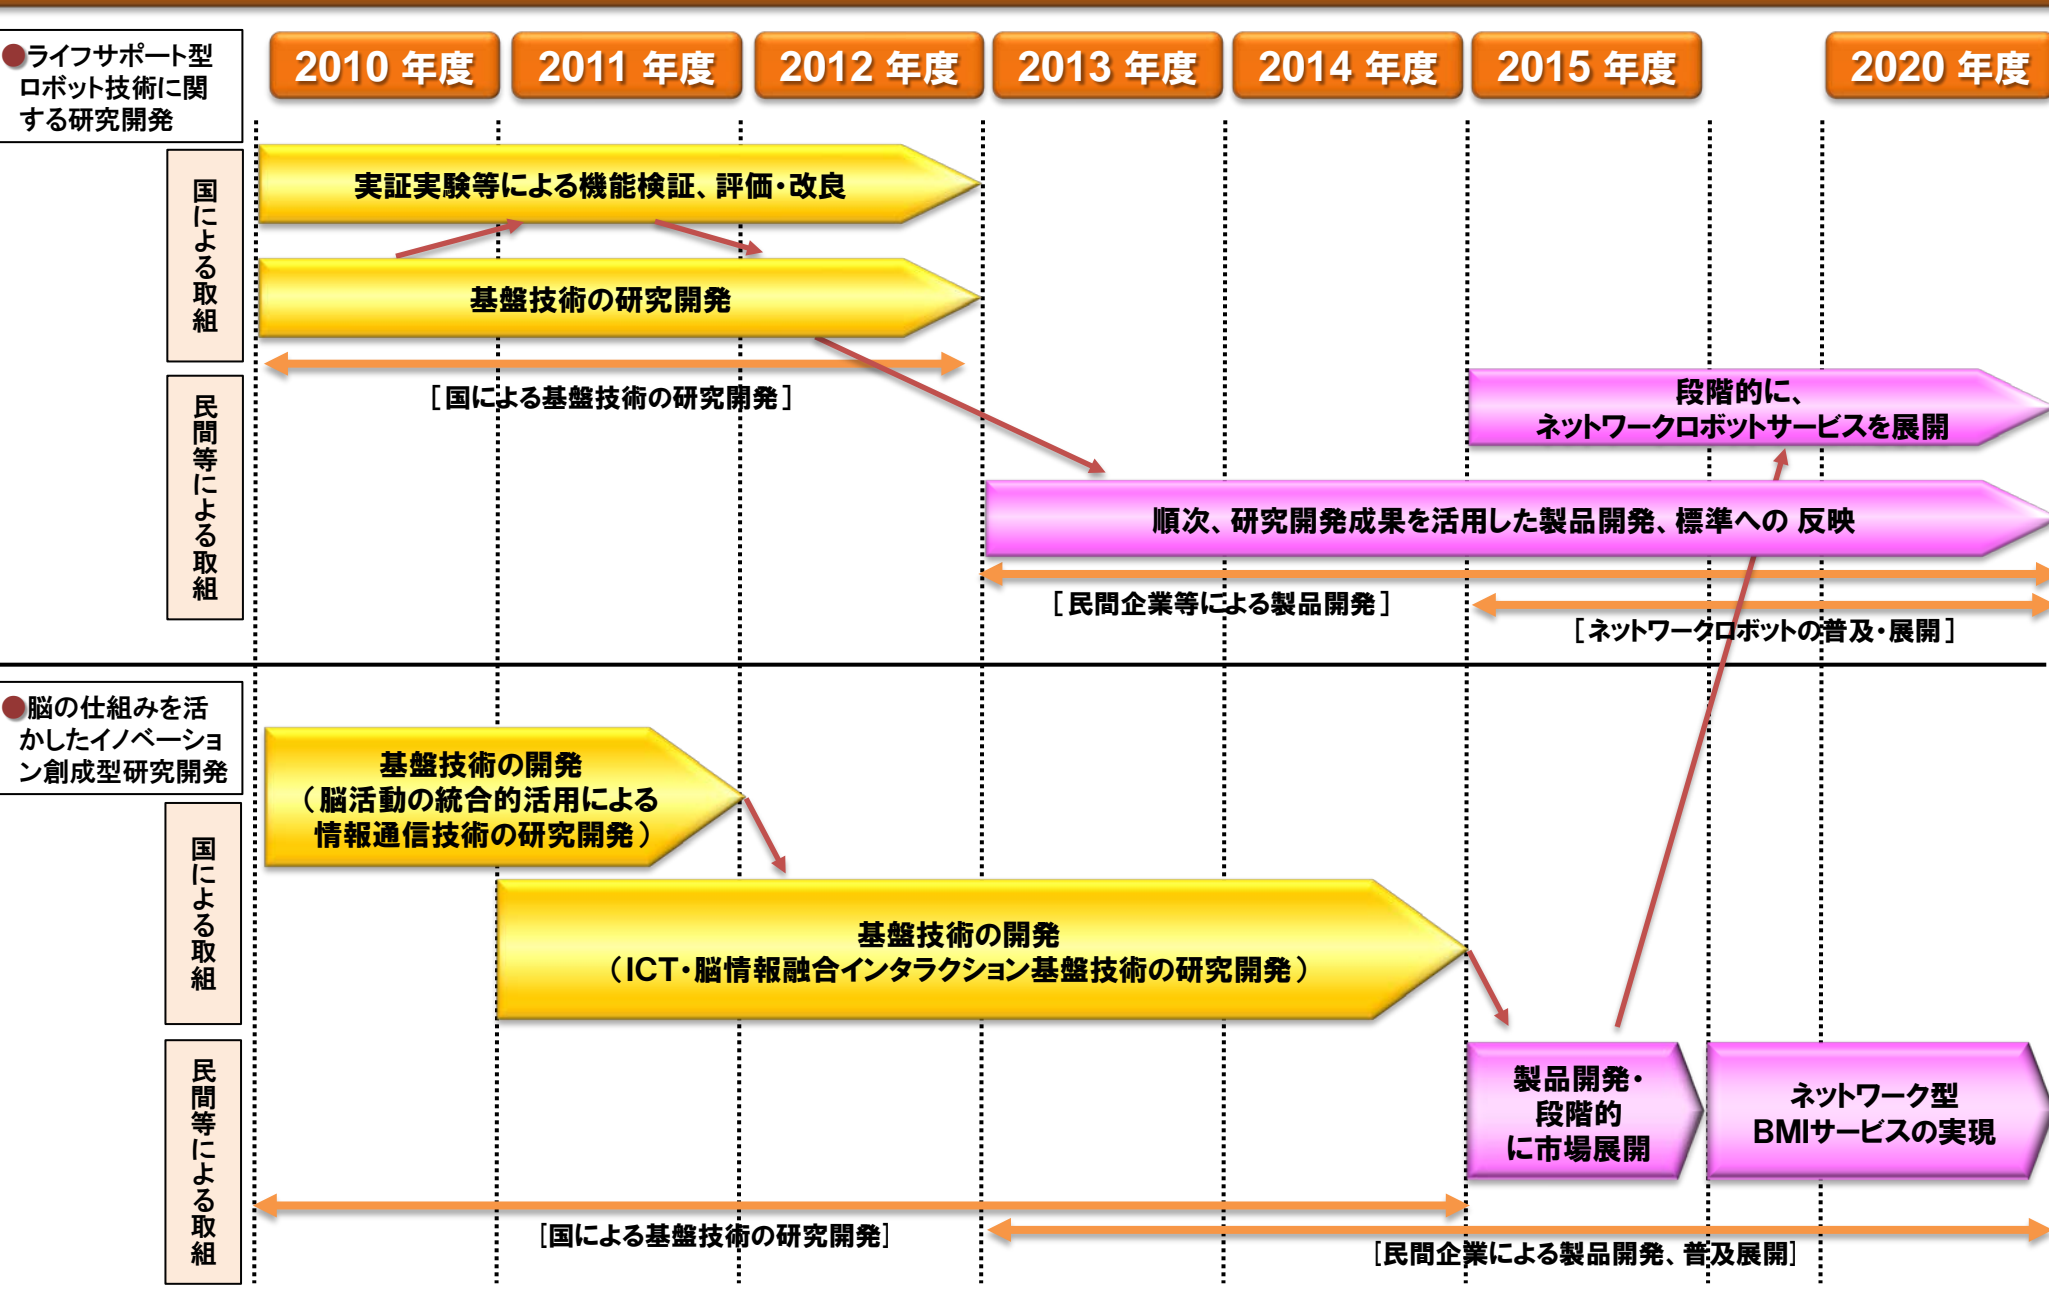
●ライフサポート型ロボット技術に関する研究開発

2010 年度
2011 年度
2012 年度
2013 年度
2014 年度
2015 年度
2020 年度

国による取組

実証実験等による機能検証、評価・改良

基盤技術の研究開発

［国による基盤技術の研究開発］

民間等による取組

段階的に、ネットワークロボットサービスを展開

順次、研究開発成果を活用した製品開発、標準への 反映

［民間企業等による製品開発］

［ネットワークロボットの普及・展開］

●脳の仕組みを活かしたイノベーション創成型研究開発

国による取組

基盤技術の開発
（脳活動の統合的活用による情報通信技術の研究開発）

基盤技術の開発
（ICT・脳情報融合インタラクション基盤技術の研究開発）

民間等による取組

製品開発・段階的に市場展開

ネットワーク型BMIサービスの実現

［国による基盤技術の研究開発］

［民間企業による製品開発、普及展開］